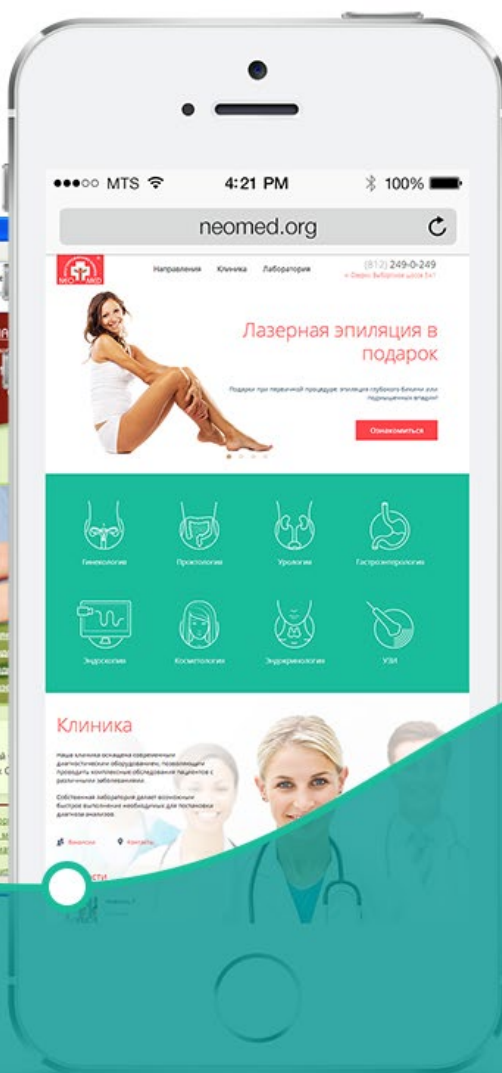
●●●○○ MTS 4:21 PM 100%

neomed.org

Направления Клиника Лаборатория

(812) 249-0-249

Лазерная эпиляция в подарок

Подарок при первичной процедуре: эпиляция глубокого бикини или подмышечных впадин!

Ознакомиться

Гинекология

Проктология

Урология

Гастроэнтерология

Эндоскопия

Косметология

Эндокринология

УЗИ

Клиника

Наша клиника оснащена современным диагностическим оборудованием, позволяющим проводить комплексные обследования пациентов с различными заболеваниями.

Собственная лаборатория делает возможным быстрое выполнение необходимых для постановки диагноза анализов.

Вакансии

Контакты

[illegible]сти